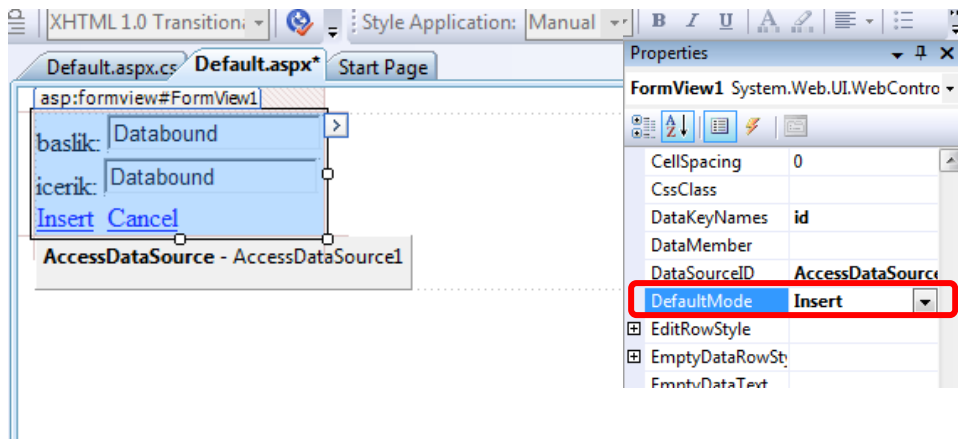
XHTML 1.0 Transitiona | Style Application: Manual | B I U A

Default.aspx.cs Default.aspx* Start Page

asp:formview#FormView1

baslik: Databound

icerik: Databound

Insert Cancel

AccessDataSource - AccessDataSource1

Properties

FormView1 System.Web.UI.WebContro

| | |
|---|---|
| CellSpacing | 0 |
| CssClass | |
| DataKeyNames | id |
| DataMember | |
| DataSourceID | AccessDataSource |
| DefaultMode | Insert |
| ⊞ EditRowStyle | |
| ⊞ EmptyDataRowSty | |
| EmptyDataText | |